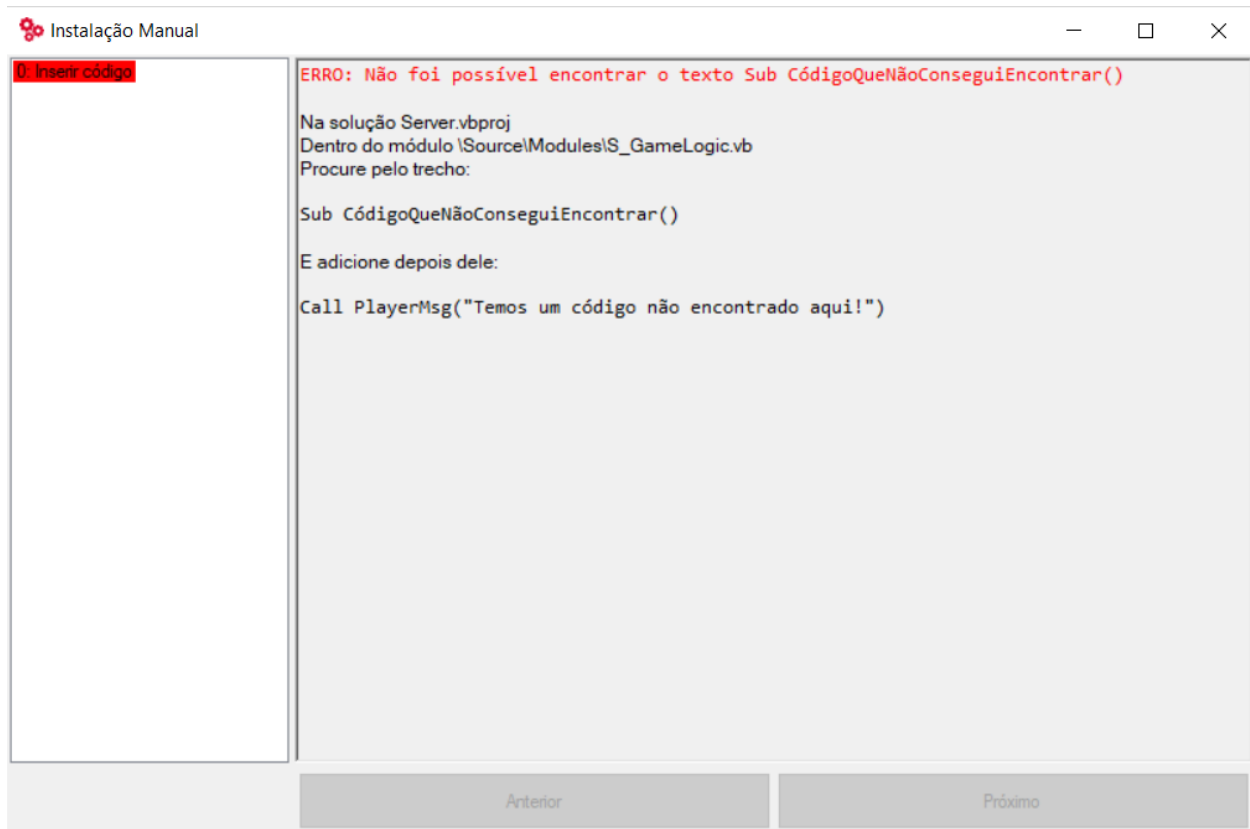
Instalação Manual

0: Inserir código

ERRO: Não foi possível encontrar o texto Sub CódigoQueNãoConseguiEncontrar()

Na solução Server.vbproj
Dentro do módulo \Source\Modules\S_GameLogic.vb
Procure pelo trecho:

Sub CódigoQueNãoConseguiEncontrar()

E adicione depois dele:

Call PlayerMsg("Temos um código não encontrado aqui!")

Anterior

Próximo